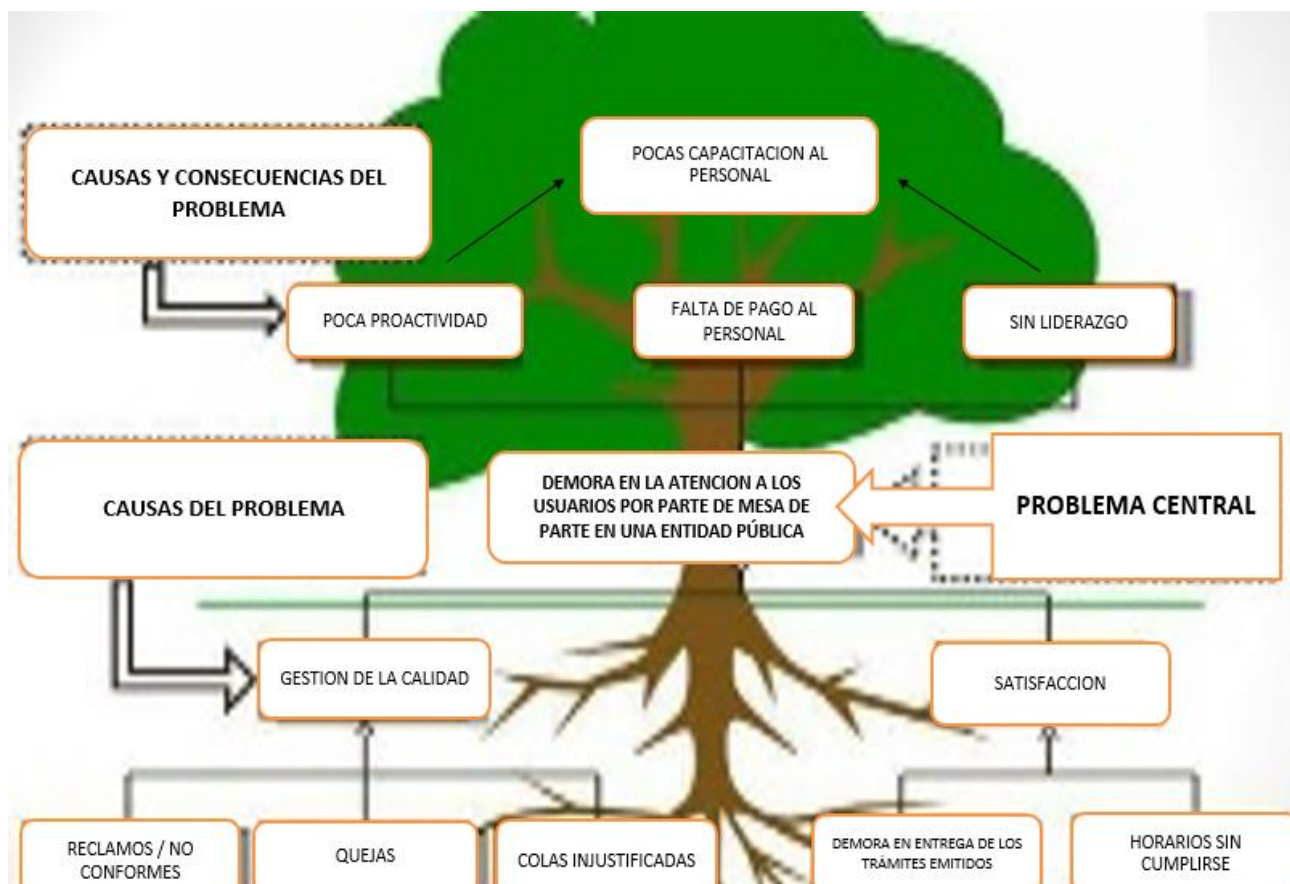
CAUSAS Y CONSECUENCIAS DEL PROBLEMA

POCAS CAPACITACION AL PERSONAL

POCA PROACTIVIDAD

FALTA DE PAGO AL PERSONAL

SIN LIDERAZGO

CAUSAS DEL PROBLEMA

DEMORA EN LA ATENCION A LOS USUARIOS POR PARTE DE MESA DE PARTE EN UNA ENTIDAD PÚBLICA

PROBLEMA CENTRAL

GESTION DE LA CALIDAD

SATISFACCION

RECLAMOS / NO CONFORMES

QUEJAS

COLAS INJUSTIFICADAS

DEMORA EN ENTREGA DE LOS TRÁMITES EMITIDOS

HORARIOS SIN CUMPLIRSE